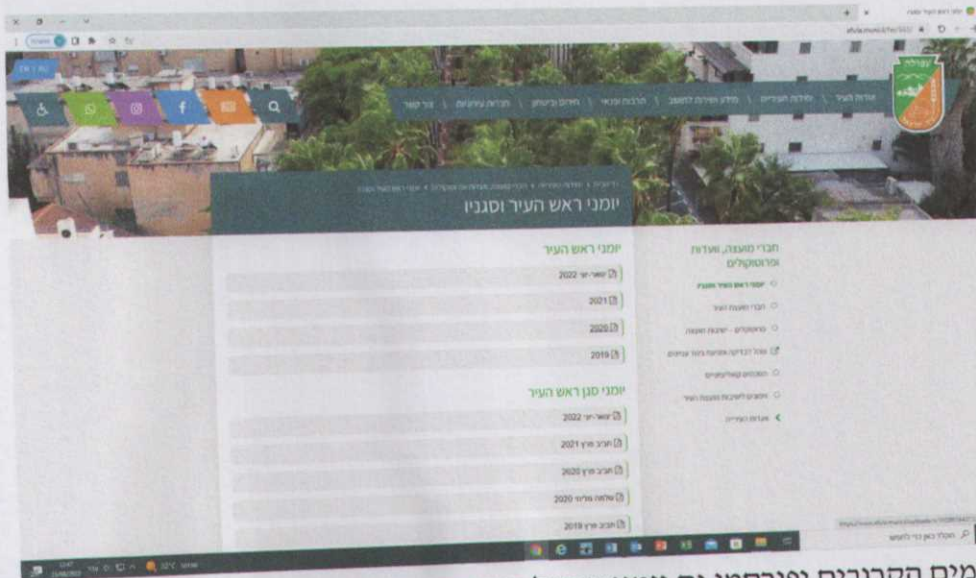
יומני ראש העיר וסגניו

יומני ראש העיר
2022 ינואר-יוני
2021
2020
2019

יומני סגן ראש העיר
2022 ינואר-יוני
2021 חרב-מרץ
2020 חרב-מרץ
2020 שלמה מליחי
2019 חרב-מרץ

חברי מועצה, ועדות ופרוטוקולים
יומני ראש העיר וסגניו
חברי מועצת העיר
פרוטוקולים - ישיבות מועצה
ועדות העירייה

32°C